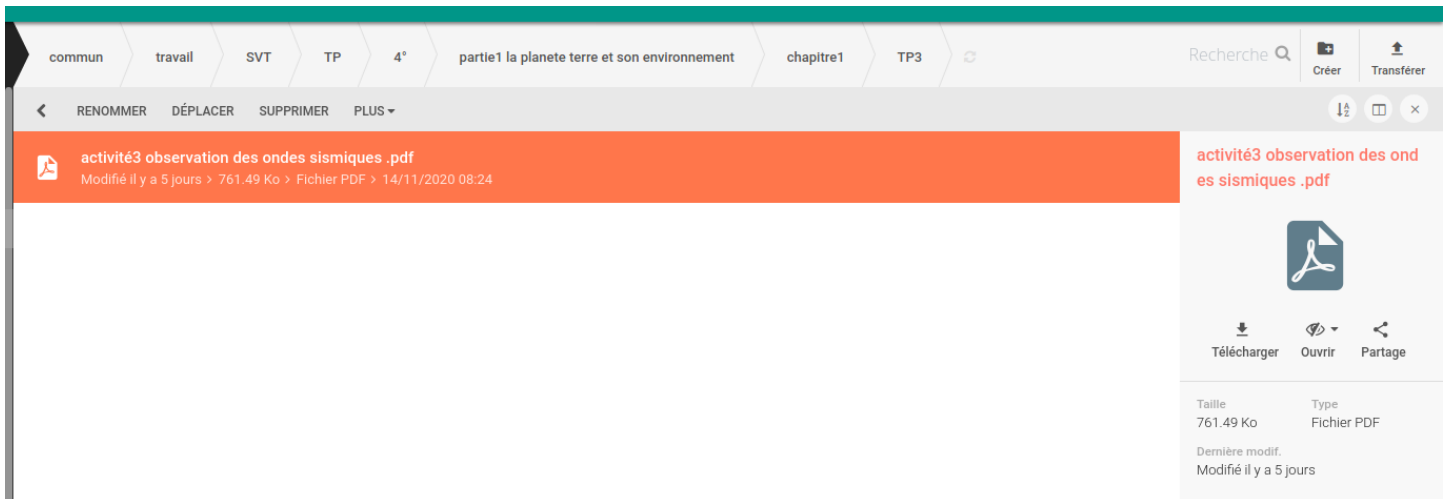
commun travail SVT TP 4° partie1 la planete terre et son environnement chapitre1 TP3

Recherche

Créer

Transférer

RENOMMER DÉPLACER SUPPRIMER PLUS

activité3 observation des ondes sismiques .pdf
Modifié il y a 5 jours > 761.49 Ko > Fichier PDF > 14/11/2020 08:24

activité3 observation des ondes sismiques .pdf

Télécharger Ouvrir Partage

Taille
761.49 Ko

Type
Fichier PDF

Dernière modif.
Modifié il y a 5 jours